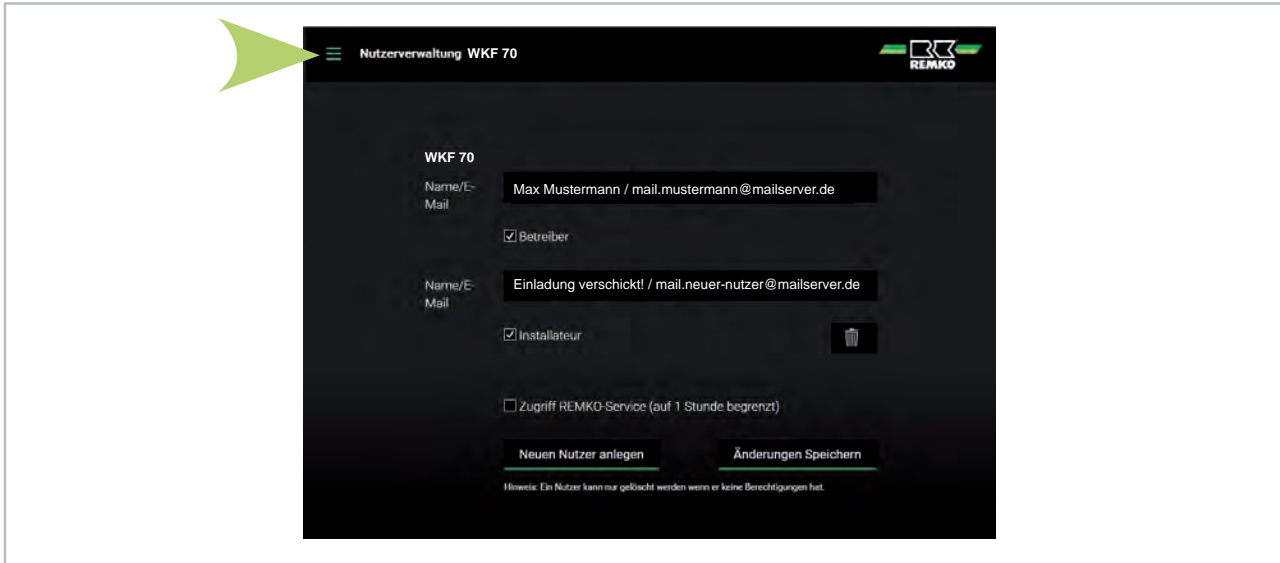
Nutzerverwaltung WKF 70

REMKO

WKF 70

Name/E-Mail

Max Mustermann / mail.mustermann@mailserver.de

☑ Betreiber

Name/E-Mail

Einladung verschickt! / mail.neuer-nutzer@mailserver.de

☑ Installateur

☐ Zugriff REMKO-Service (auf 1 Stunde begrenzt)

Neuen Nutzer anlegen

Änderungen Speichern

Hinweis: Ein Nutzer kann nur gelöscht werden wenn er keine Berechtigungen hat.